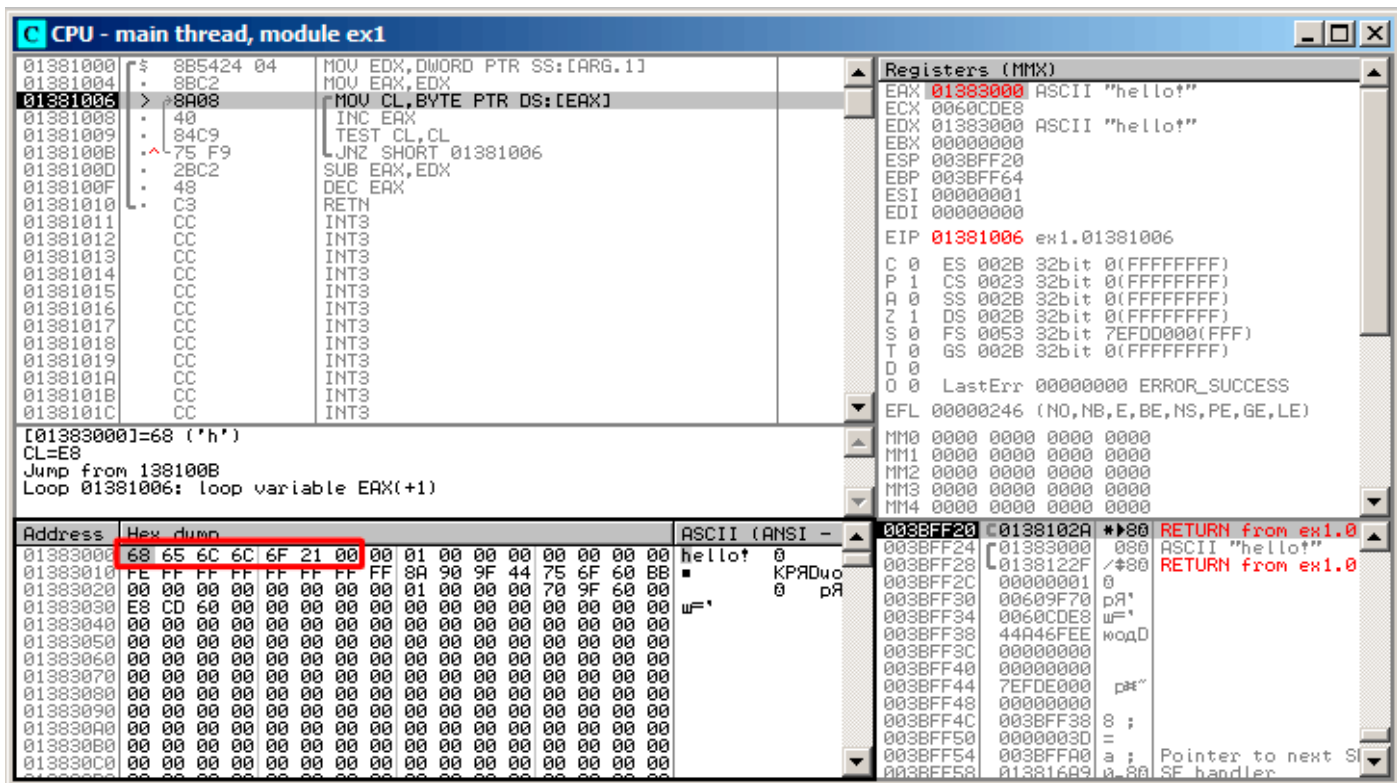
CPU - main thread, module ex1

| | | |
|---|---|---|
| 01381000 | 8B5424 04 | MOV EDX,DWORD PTR SS:[ARG.1] |
| 01381004 | 8BC2 | MOV EAX,EDX |
| 01381006 | > 8A08 | MOV CL,BYTE PTR DS:[EAX] |
| 01381008 | 40 | INC EAX |
| 01381009 | 84C9 | TEST CL,CL |
| 0138100B | 75 F9 | JNZ SHORT 01381006 |
| 0138100D | 2BC2 | SUB EAX,EDX |
| 0138100F | 48 | DEC EAX |
| 01381010 | C3 | RETN |
| 01381011 | CC | INT3 |
| 01381012 | CC | INT3 |
| 01381013 | CC | INT3 |
| 01381014 | CC | INT3 |
| 01381015 | CC | INT3 |
| 01381016 | CC | INT3 |
| 01381017 | CC | INT3 |
| 01381018 | CC | INT3 |
| 01381019 | CC | INT3 |
| 0138101A | CC | INT3 |
| 0138101B | CC | INT3 |
| 0138101C | CC | INT3 |

[01383000]=68 ('h')
CL=E8
Jump from 138100B
Loop 01381006: loop variable EAX(+1)

Registers (MMX)
EAX 01383000 ASCII "hello!"
ECX 0060CDE8
EDX 01383000 ASCII "hello!"
EBX 00000000
ESP 003BFF20
EBP 003BFF64
ESI 00000001
EDI 00000000

EIP 01381006 ex1.01381006

C 0 ES 002B 32bit 0(FFFFFFFF)
P 1 CS 0023 32bit 0(FFFFFFFF)
A 0 SS 002B 32bit 0(FFFFFFFF)
Z 1 DS 002B 32bit 0(FFFFFFFF)
S 0 FS 0053 32bit 7EFDD000(FFF)
T 0 GS 002B 32bit 0(FFFFFFFF)
D 0
O 0 LastErr 00000000 ERROR_SUCCESS
EFL 00000246 (NO,NB,E,BE,NS,PE,GE,LE)

MM0 0000 0000 0000 0000
MM1 0000 0000 0000 0000
MM2 0000 0000 0000 0000
MM3 0000 0000 0000 0000
MM4 0000 0000 0000 0000

| Address | Hex dump | ASCII (ANSI - |
|---|---|---|
| 01383000 | 68 65 6C 6C 6F 21 00 00 01 00 00 00 00 00 00 00 | hello! 0 |
| 01383010 | FE FF FF FF FF FF FF FF 8A 90 9F 44 75 6F 60 BB | ■ KPЯDuo |
| 01383020 | 00 00 00 00 00 00 00 00 01 00 00 00 70 9F 60 00 | 0 pЯ |
| 01383030 | E8 CD 60 00 00 00 00 00 00 00 00 00 00 00 00 00 | ш=' |
| 01383040 | 00 00 00 00 00 00 00 00 00 00 00 00 00 00 00 00 | |
| 01383050 | 00 00 00 00 00 00 00 00 00 00 00 00 00 00 00 00 | |
| 01383060 | 00 00 00 00 00 00 00 00 00 00 00 00 00 00 00 00 | |
| 01383070 | 00 00 00 00 00 00 00 00 00 00 00 00 00 00 00 00 | |
| 01383080 | 00 00 00 00 00 00 00 00 00 00 00 00 00 00 00 00 | |
| 01383090 | 00 00 00 00 00 00 00 00 00 00 00 00 00 00 00 00 | |
| 013830A0 | 00 00 00 00 00 00 00 00 00 00 00 00 00 00 00 00 | |
| 013830B0 | 00 00 00 00 00 00 00 00 00 00 00 00 00 00 00 00 | |
| 013830C0 | 00 00 00 00 00 00 00 00 00 00 00 00 00 00 00 00 | |

| | | | |
|---|---|---|---|
| 003BFF20 | 0138102A | *▶80 | RETURN from ex1.0 |
| 003BFF24 | 01383000 | 080 | ASCII "hello!" |
| 003BFF28 | 0138122F | /*80 | RETURN from ex1.0 |
| 003BFF2C | 00000001 | 0 | |
| 003BFF30 | 00609F70 | pЯ' | |
| 003BFF34 | 0060CDE8 | ш=' | |
| 003BFF38 | 44A46FEE | юoдD | |
| 003BFF3C | 00000000 | | |
| 003BFF40 | 00000000 | | |
| 003BFF44 | 7EFDE000 | p¤~ | |
| 003BFF48 | 00000000 | | |
| 003BFF4C | 003BFF38 | 8 ; | |
| 003BFF50 | 0000003D | = | |
| 003BFF54 | 003BFFA0 | a ; | Pointer to next S |
| 003BFF58 | 013816A9 | 0_80 | SE handler |